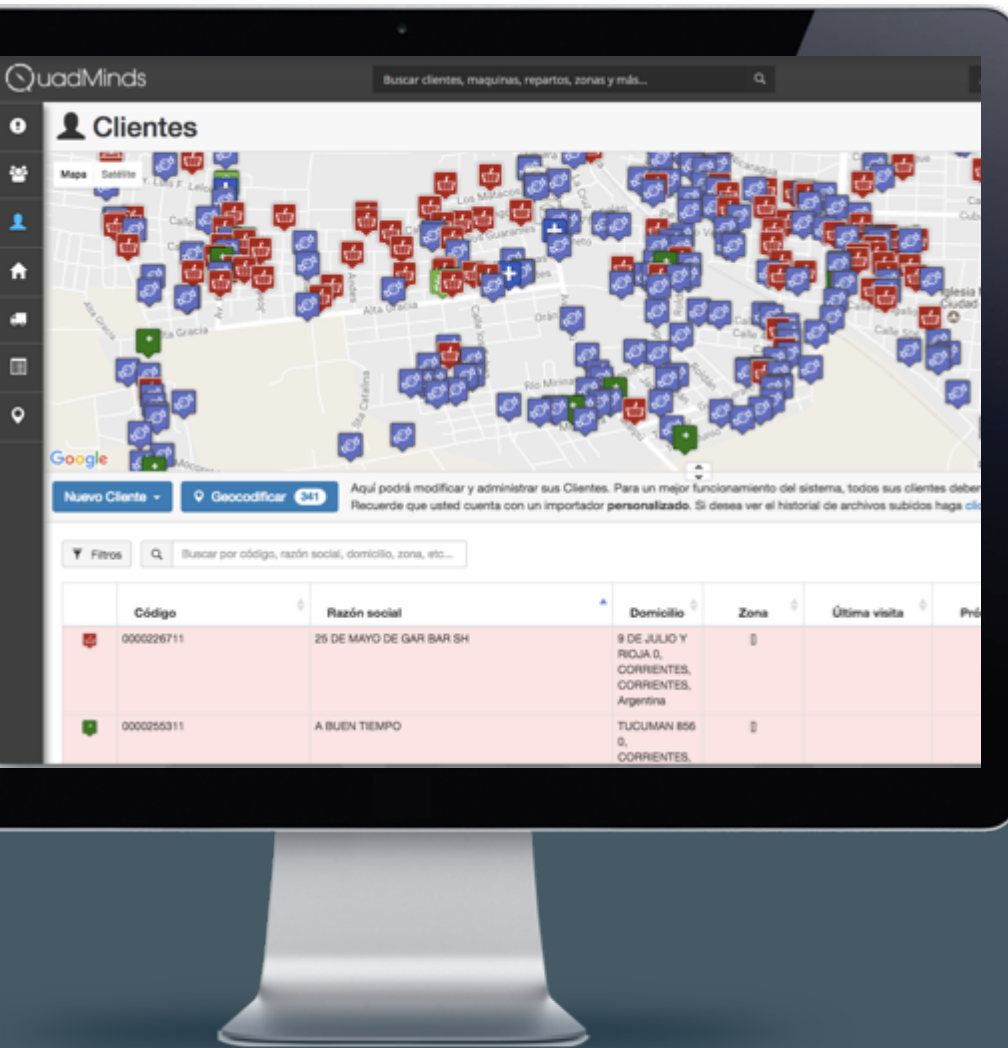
QuadMinds

Buscar clientes, maquinas, repartos, zonas y más...

Clientes

Mapa Satélite

Calle Los Mataco Guaranies Alta Gracia Andes Alta Gracia Orán Rio Mirina Sta Catalina Iglesia Ciudad Calle Cuba

Google

Nuevo Cliente

Geocodificar 341

Aquí podrá modificar y administrar sus Clientes. Para un mejor funcionamiento del sistema, todos sus clientes deber Recuerde que usted cuenta con un importador **personalizado**. Si desea ver el historial de archivos subidos haga clic

Filtros

Buscar por código, razón social, domicilio, zona, etc...

| | Código | Razón social | Domicilio | Zona | Última visita | Pró |
|---|---|---|---|---|---|---|
| | 0000226711 | 25 DE MAYO DE GAR BAR SH | 9 DE JULIO Y RIOJA 0, CORRIENTES, CORRIENTES, Argentina | [] | | |
| | 0000255311 | A BUEN TIEMPO | TUCUMAN 856 0, CORRIENTES, | [] | | |